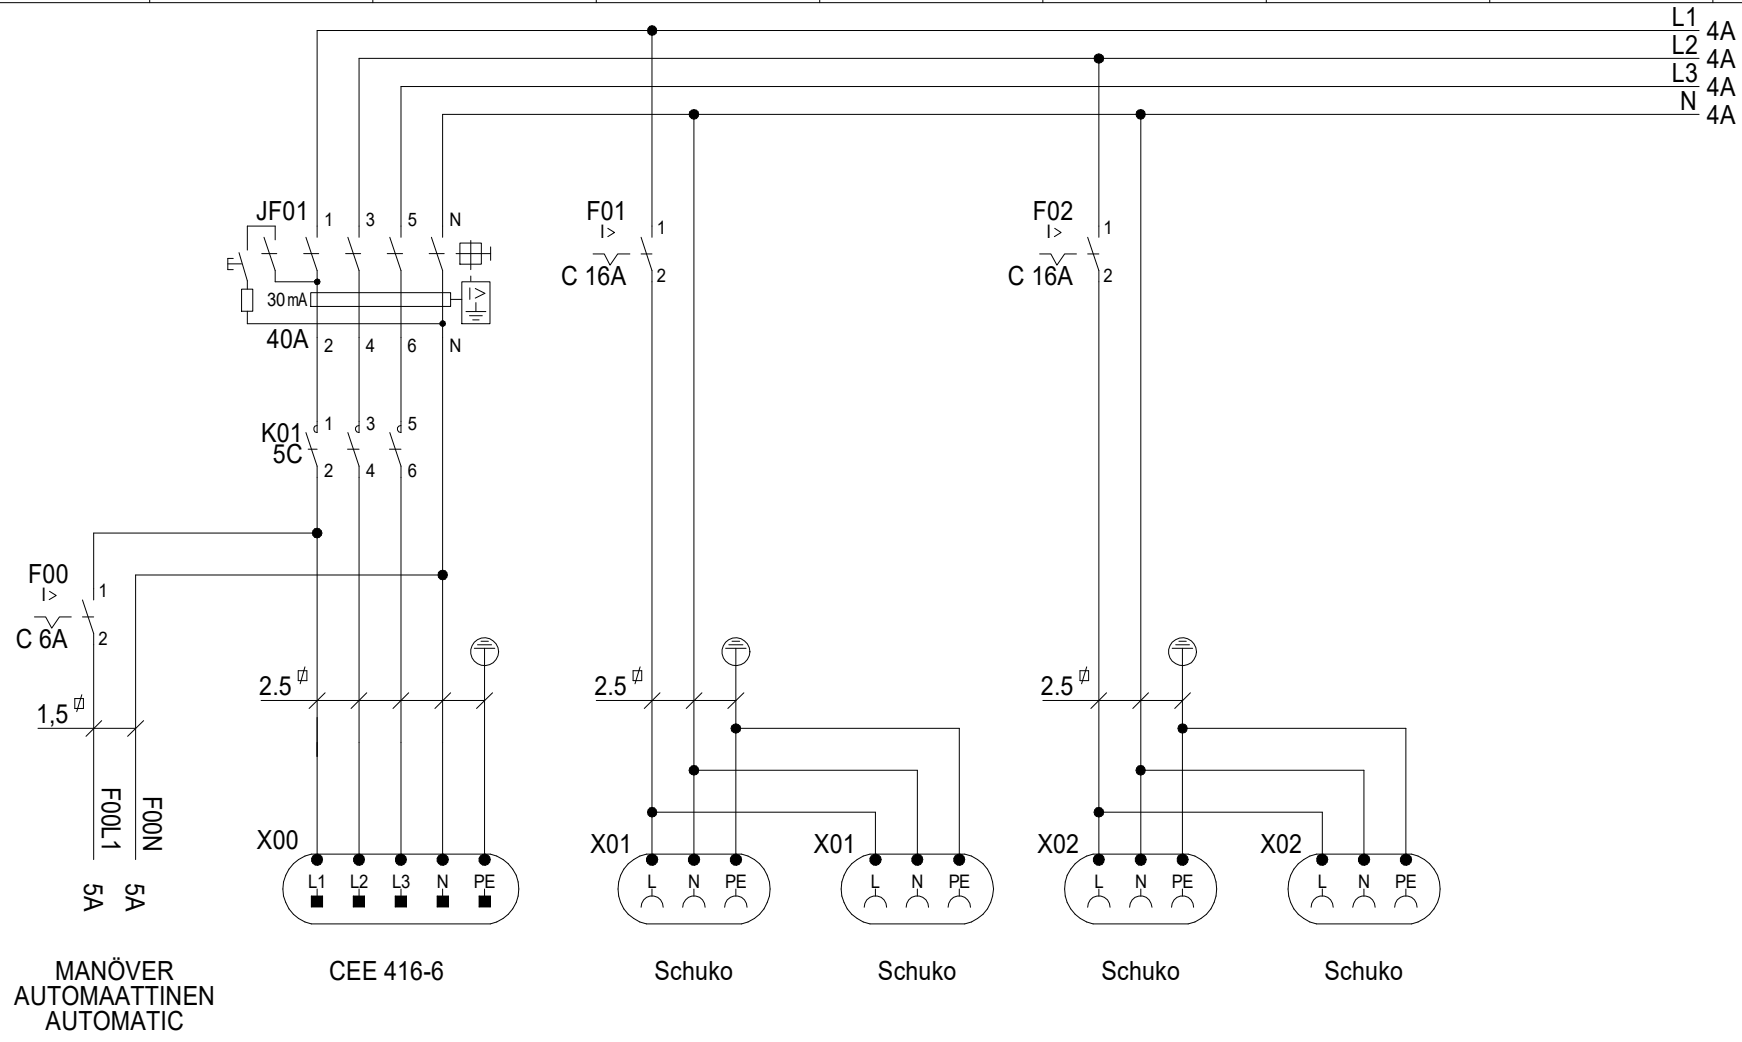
L1 4A
L2 4A
L3 4A
N 4A

JF01 1 3 5 N
30 mA
40A 2 4 6 N

K01 1 3 5
5C 2 4 6

F01 1
I>
C 16A 2

F02 1
I>
C 16A 2

F00 1
I>
C 6A 2

1,5

F00L1 F00N
5A 5A

2.5
2.5
2.5

X00
L1 L2 L3 N PE

X01
L N PE
X01
L N PE

X02
L N PE
X02
L N PE

MANÖVER
AUTOMAATTINEN
AUTOMATIC

CEE 416-6

Schuko

Schuko

Schuko

Schuko